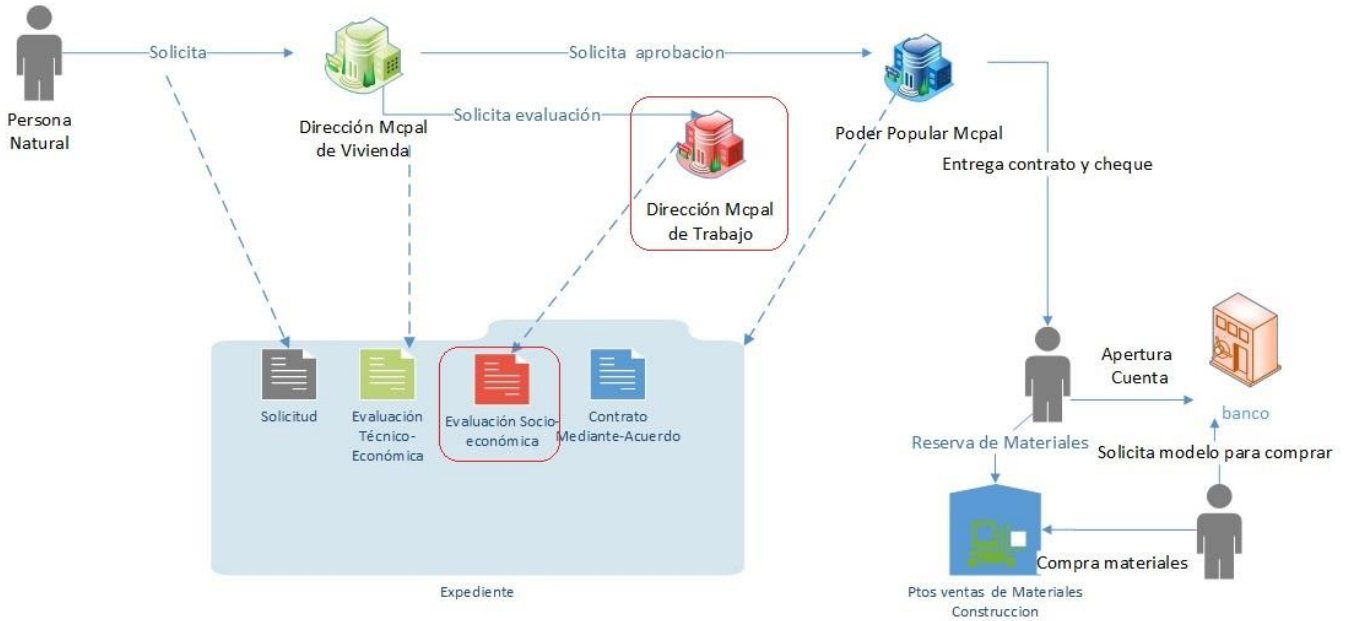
Persona Natural

Solicita

Dirección Mcpal de Vivienda

Solicita aprobacion

Poder Popular Mcpal

Solicita evaluación

Dirección Mcpal de Trabajo

Entrega contrato y cheque

Solicitud

Evaluación Técnico-Económica

Evaluación Socio-económica

Contrato Mediante-Acuerdo

Expediente

Apertura Cuenta

banco

Reserva de Materiales

Solicita modelo para comprar

Compra materiales

Ptos ventas de Materiales Construccion